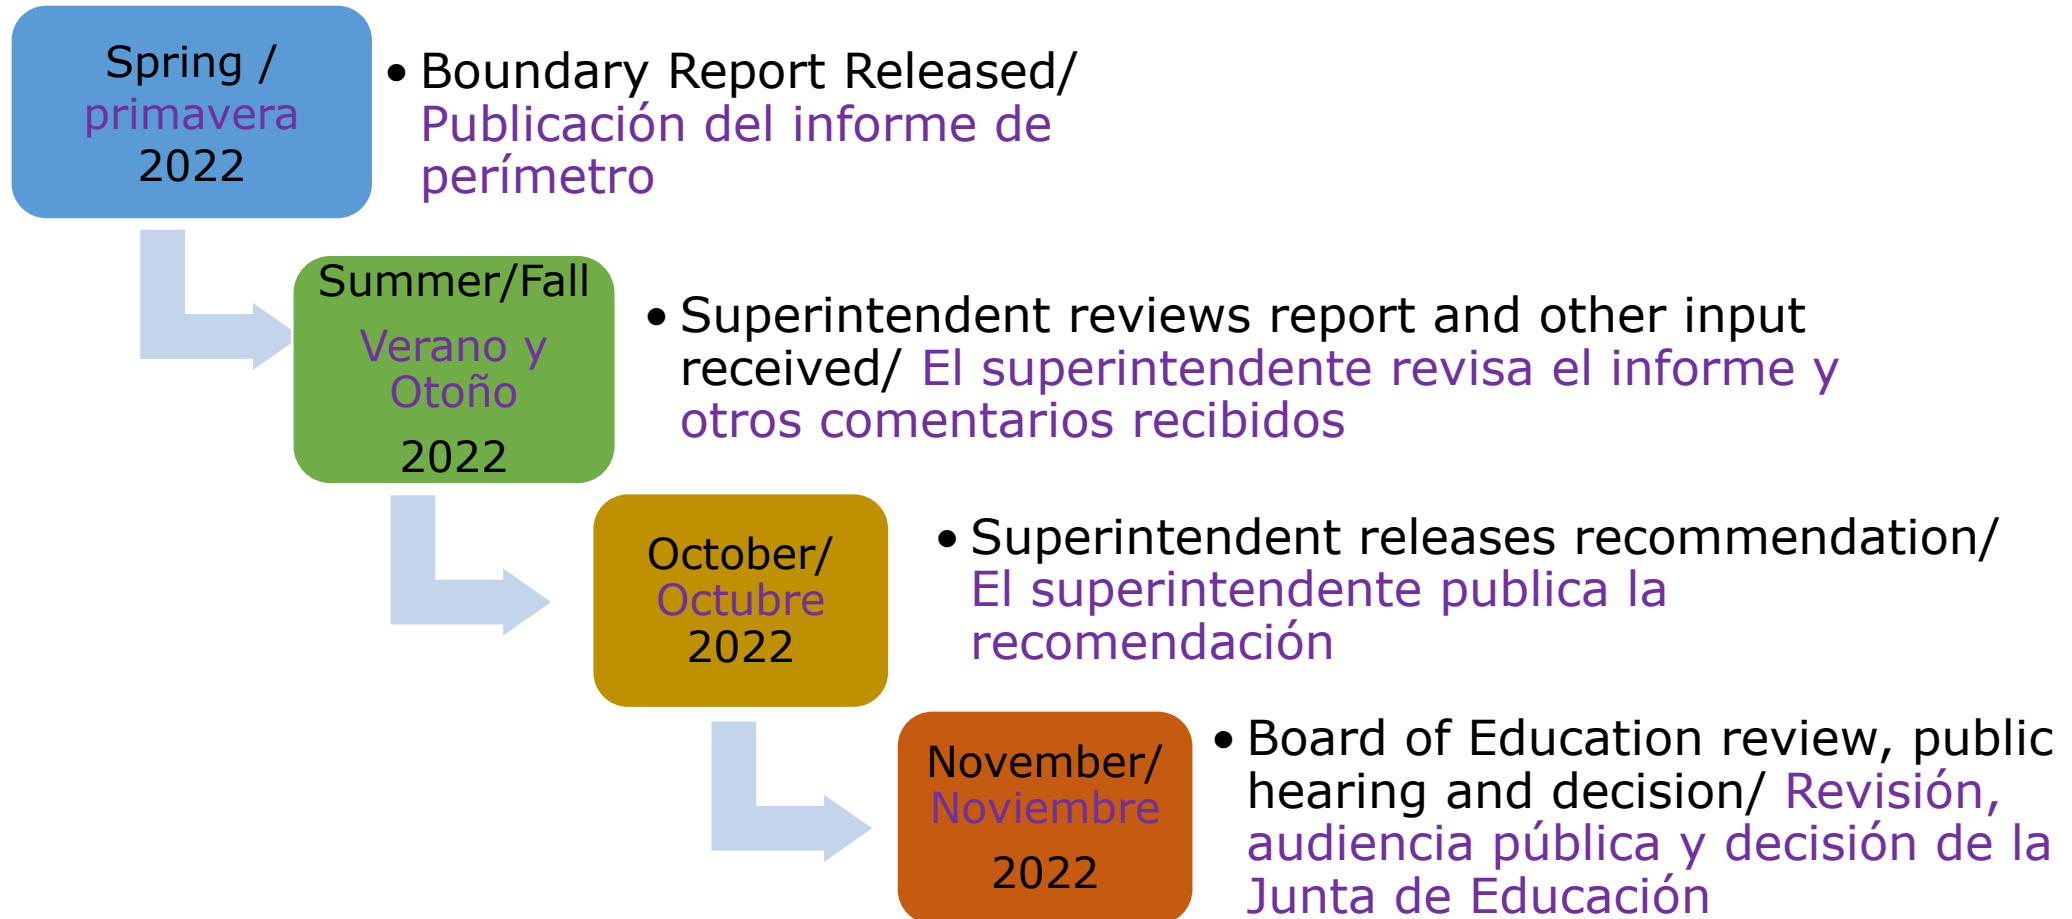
Spring / primavera 2022

• Boundary Report Released/ Publicación del informe de perímetro

Summer/Fall Verano y Otoño 2022

• Superintendent reviews report and other input received/ El superintendente revisa el informe y otros comentarios recibidos

October/ Octubre 2022

• Superintendent releases recommendation/ El superintendente publica la recomendación

November/ Noviembre 2022

• Board of Education review, public hearing and decision/ Revisión, audiencia pública y decisión de la Junta de Educación